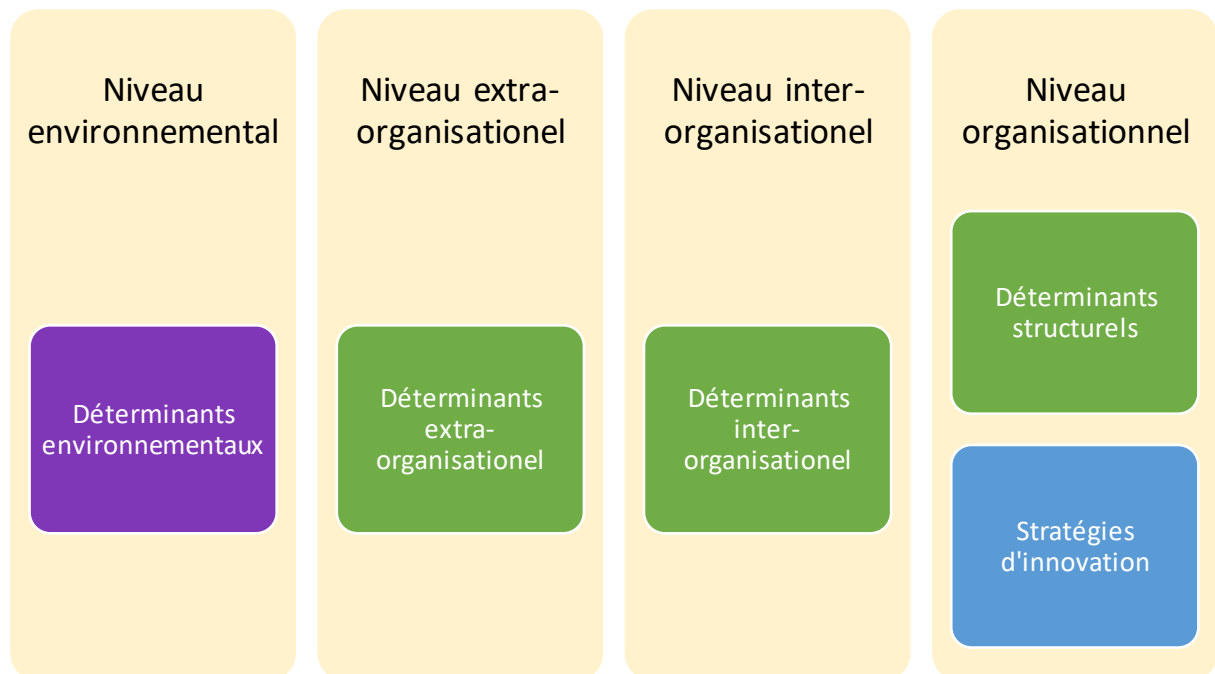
Niveau environnemental

Déterminants environnementaux

Niveau extra-organisationel

Déterminants extra-organisationel

Niveau inter-organisationel

Déterminants inter-organisationel

Niveau organisationnel

Déterminants structurels

Stratégies d'innovation